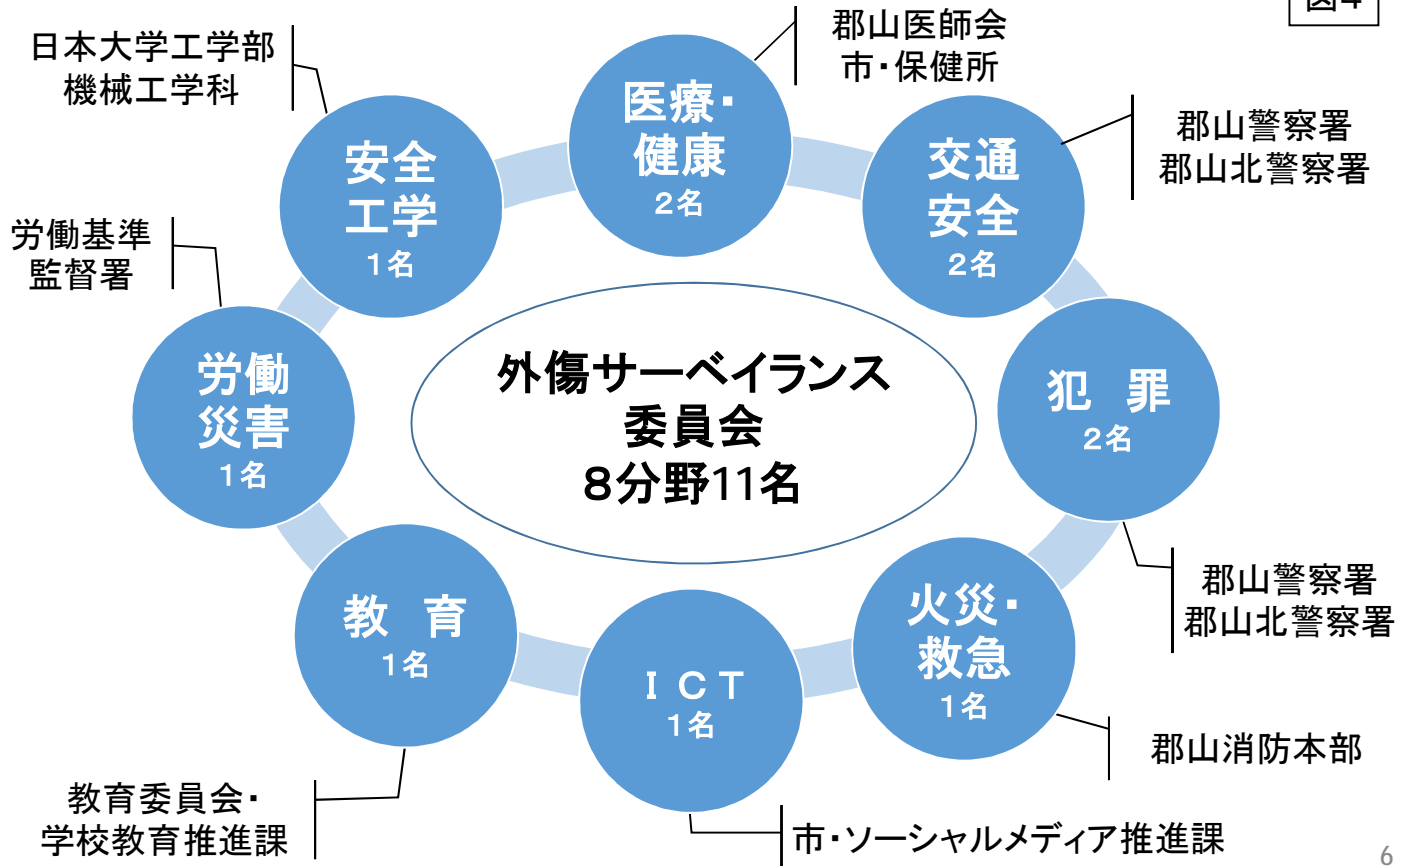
図4

外傷サーベイランス
委員会
8分野11名

安全
工学
1名

日本大学工学部
機械工学科

医療・
健康
2名

郡山医師会
市・保健所

交通
安全
2名

郡山警察署
郡山北警察署

労働
災害
1名

労働基準
監督署

犯　罪
2名

郡山警察署
郡山北警察署

教　育
1名

教育委員会・
学校教育推進課

ＩＣＴ
1名

市・ソーシャルメディア推進課

火災・
救急
1名

郡山消防本部

6